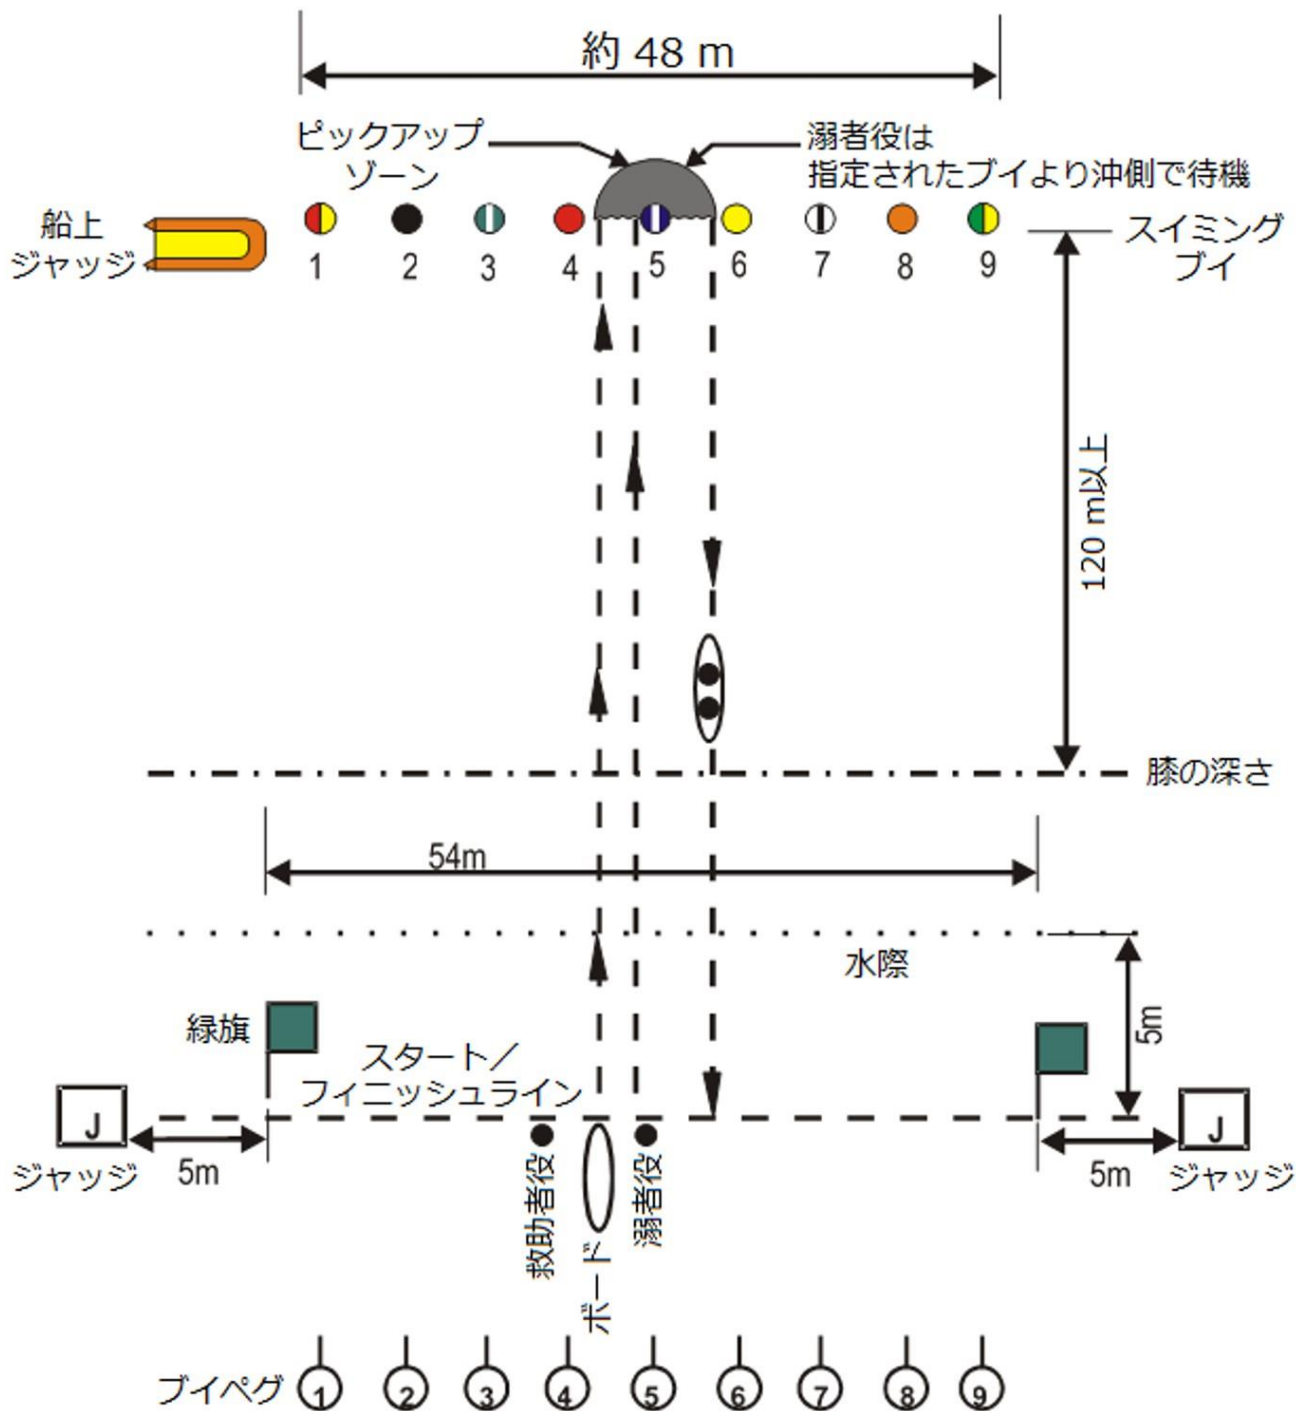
約 48 m

ピックアップゾーン

溺者役は指定されたブイより沖側で待機

船上ジャッジ

1 2 3 4 5 6 7 8 9

スイミングブイ

120 m以上

膝の深さ

54m

水際

5m

緑旗

スタート/フィニッシュライン

J

ジャッジ

5m

救助者役

ボード

溺者役

5m

J

ジャッジ

ブイペグ 1 2 3 4 5 6 7 8 9